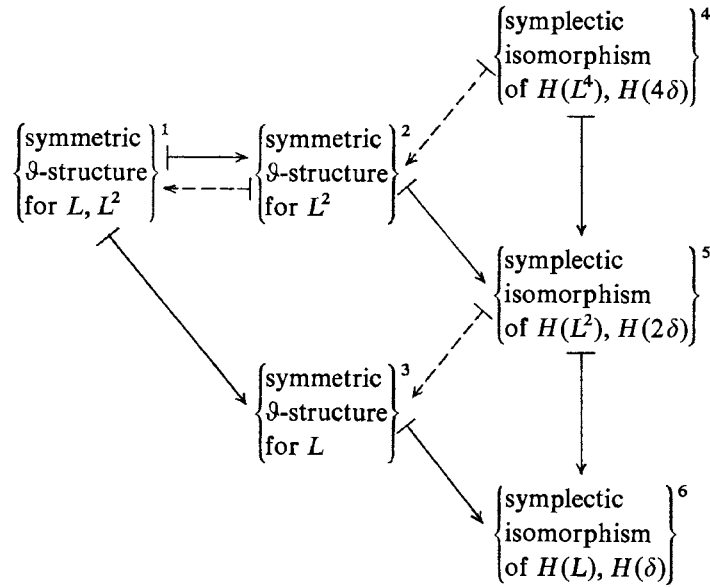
$\begin{Bmatrix}\text{symplectic}\\ \text{isomorphism}\\ \text{of } H(L^4), H(4\delta)\end{Bmatrix}^4$

$\begin{Bmatrix}\text{symmetric}\\ \vartheta\text{-structure}\\ \text{for } L, L^2\end{Bmatrix}^1$

$\begin{Bmatrix}\text{symmetric}\\ \vartheta\text{-structure}\\ \text{for } L^2\end{Bmatrix}^2$

$\begin{Bmatrix}\text{symplectic}\\ \text{isomorphism}\\ \text{of } H(L^2), H(2\delta)\end{Bmatrix}^5$

$\begin{Bmatrix}\text{symmetric}\\ \vartheta\text{-structure}\\ \text{for } L\end{Bmatrix}^3$

$\begin{Bmatrix}\text{symplectic}\\ \text{isomorphism}\\ \text{of } H(L), H(\delta)\end{Bmatrix}^6$